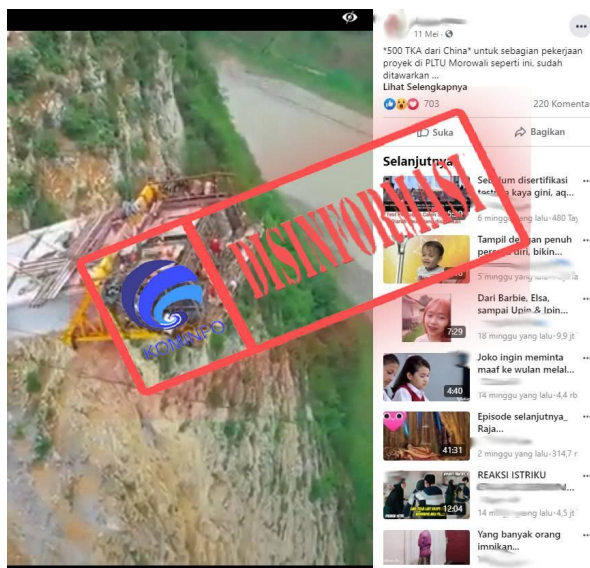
11 Mei ·

*500 TKA dari China* untuk sebagian pekerjaan proyek di PLTU Morowali seperti ini, sudah ditawarkan ...
Lihat Selengkapnya

703

220 Komenta

Suka

Bagikan

Selanjutnya

Se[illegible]lum disertifikasi tes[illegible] kaya gini, aq...

6 minggu yang lalu · 480 T

Tampil de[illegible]gan penuh per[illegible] diri, bikin...

5 minggu yang lalu

Dari Barbie, Elsa, sampai Upin & Ipin...

7:29

18 minggu yang lalu · 9,9 jt

Joko ingin meminta maaf ke wulan melal...

4:40

14 minggu yang lalu · 4,4 rb

Episode selanjutnya_ Raja...

41:31

5 minggu yang lalu · 314,7 r

REAKSI ISTRIKU

12:04

14 minggu yang lalu · 4,5 jt

Yang banyak orang imnikan...

DISINFORMASI

KOMINFO